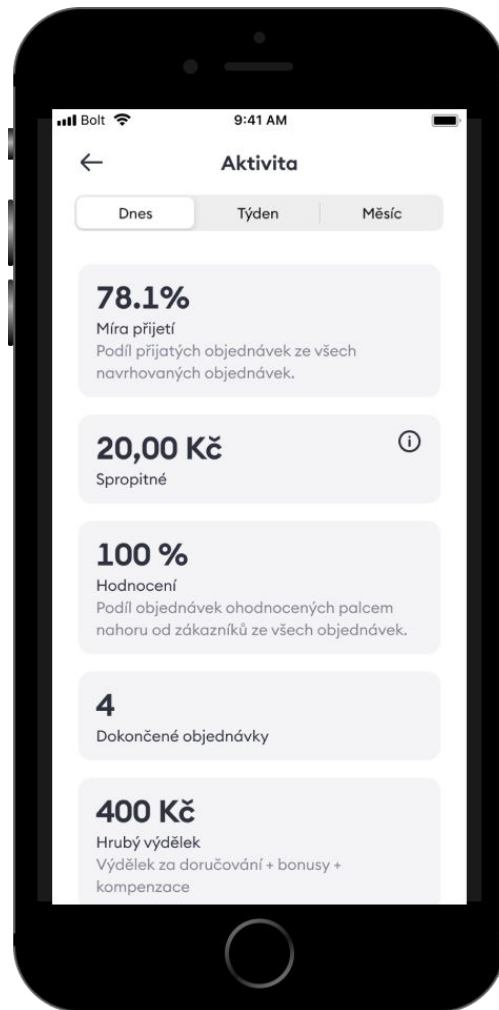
Bolt 9:41 AM

←
Aktivita

Dnes | Týden | Měsíc

78.1%
Míra přijetí
Podíl přijatých objednávek ze všech navrhovaných objednávek.

20,00 Kč
Spropitné

100 %
Hodnocení
Podíl objednávek ohodnocených palcem nahoru od zákazníků ze všech objednávek.

4
Dokončené objednávky

400 Kč
Hrubý výdělek
Výdělek za doručování + bonusy + kompenzace